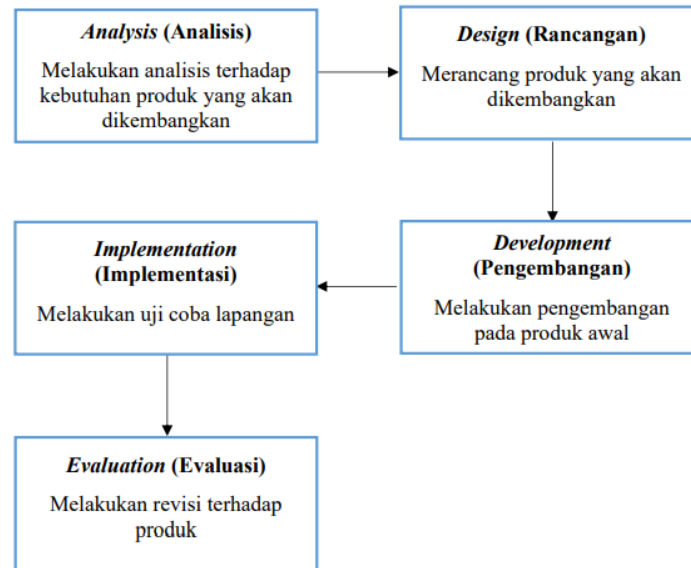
Analysis (Analisis)

Melakukan analisis terhadap kebutuhan produk yang akan dikembangkan

Design (Rancangan)

Merancang produk yang akan dikembangkan

Development (Pengembangan)

Melakukan pengembangan pada produk awal

Implementation (Implementasi)

Melakukan uji coba lapangan

Evaluation (Evaluasi)

Melakukan revisi terhadap produk